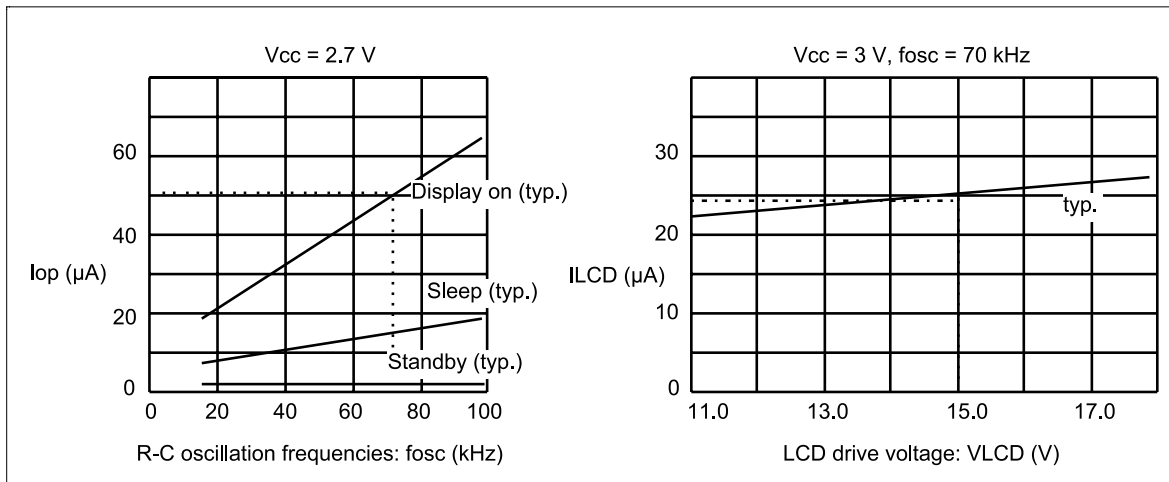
Vcc = 2.7 V

Iop (µA)

60
40
20
0

Display on (typ.)
Sleep (typ.)
Standby (typ.)

0 20 40 60 80 100

R-C oscillation frequencies: fosc (kHz)

Vcc = 3 V, fosc = 70 kHz

ILCD (µA)

30
20
10
0

typ.

11.0 13.0 15.0 17.0

LCD drive voltage: VLCD (V)